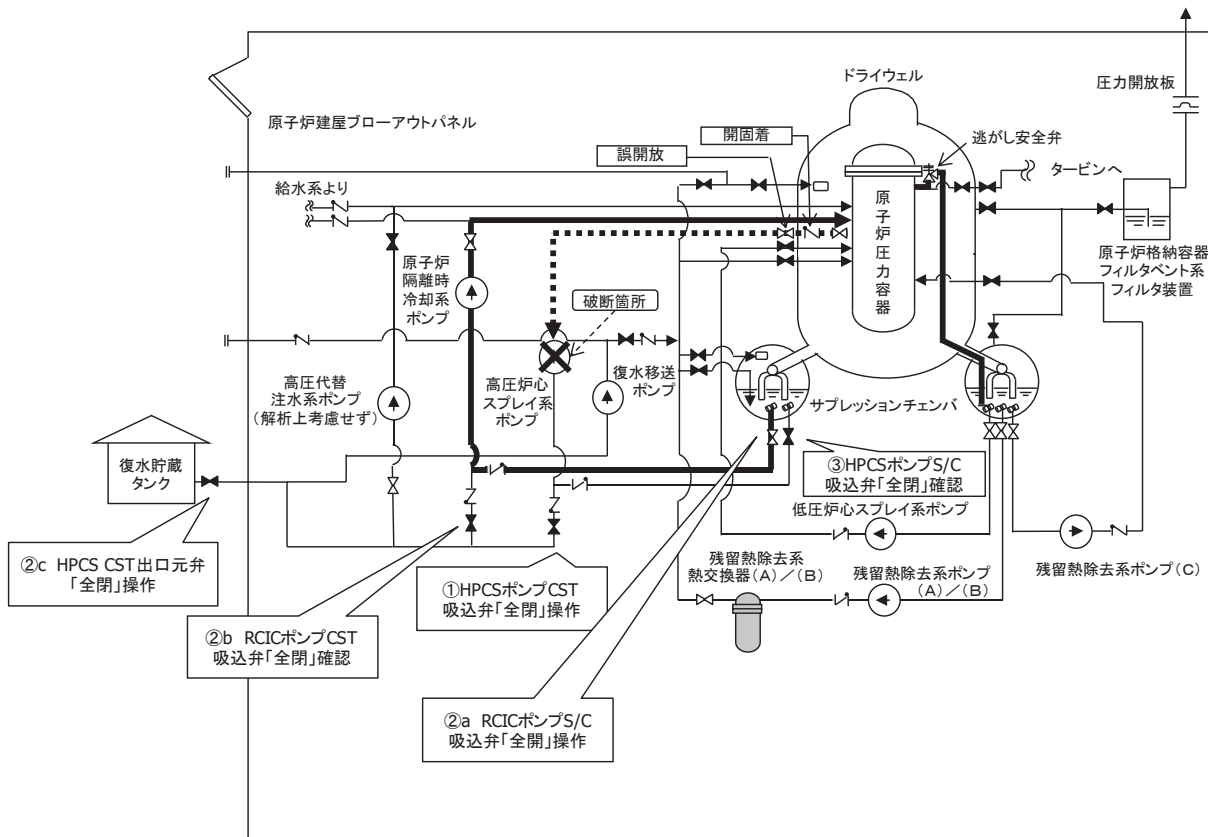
ドライウェル

圧力開放板

原子炉建屋ブローアウトパネル

開固着

誤開放

逃がし安全弁

タービンへ

給水系より

原子炉圧力容器

原子炉格納容器フィルタベント系フィルタ装置

原子炉隔離時冷却系ポンプ

破断箇所

復水移送ポンプ

高圧代替注水系ポンプ（解析上考慮せず）

高圧炉心スプレイ系ポンプ

サプレッションチェンバ

復水貯蔵タンク

③HPCSポンプS/C吸込弁「全閉」確認

低圧炉心スプレイ系ポンプ

②c HPCS CST出口元弁「全閉」操作

①HPCSポンプCST吸込弁「全閉」操作

残留熱除去系熱交換器（A）／（B）

残留熱除去系ポンプ（A）／（B）

残留熱除去系ポンプ（C）

②b RCICポンプCST吸込弁「全閉」確認

②a RCICポンプS/C吸込弁「全閉」操作